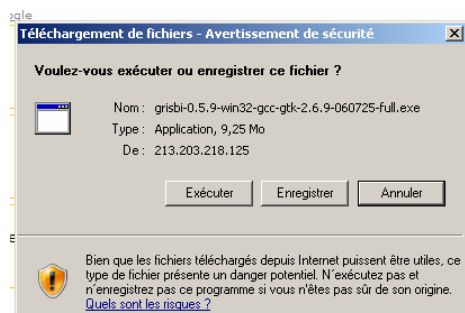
ogle

Téléchargement de fichiers - Avertissement de sécurité

Voulez-vous exécuter ou enregistrer ce fichier ?

Nom : grisbi-0.5.9-win32-gcc-gtk-2.6.9-060725-full.exe
Type : Application, 9,25 Mo
De : 213.203.218.125

Exécuter Enregistrer Annuler

Bien que les fichiers téléchargés depuis Internet puissent être utiles, ce type de fichier présente un danger potentiel. N´exécutez pas et n´enregistrez pas ce programme si vous n'êtes pas sûr de son origine. Quels sont les risques ?